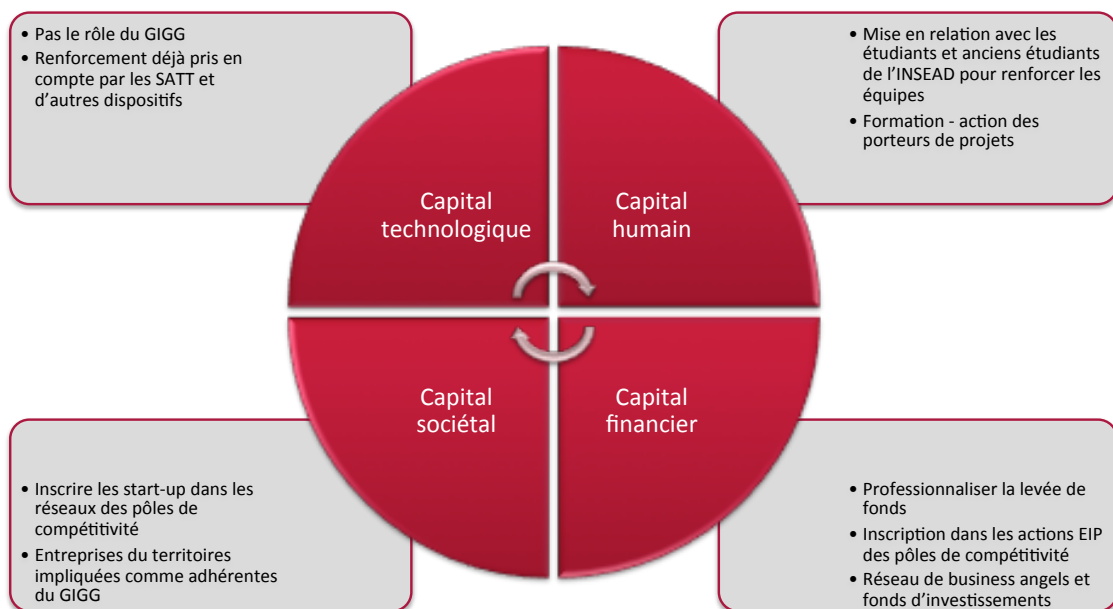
• Pas le rôle du GIGG
• Renforcement déjà pris en compte par les SATT et d'autres dispositifs

• Mise en relation avec les étudiants et anciens étudiants de l'INSEAD pour renforcer les équipes
• Formation - action des porteurs de projets

Capital technologique

Capital humain

Capital sociétal

Capital financier

• Inscrire les start-up dans les réseaux des pôles de compétitivité
• Entreprises du territoires impliquées comme adhérentes du GIGG

• Professionnaliser la levée de fonds
• Inscription dans les actions EIP des pôles de compétitivité
• Réseau de business angels et fonds d'investissements